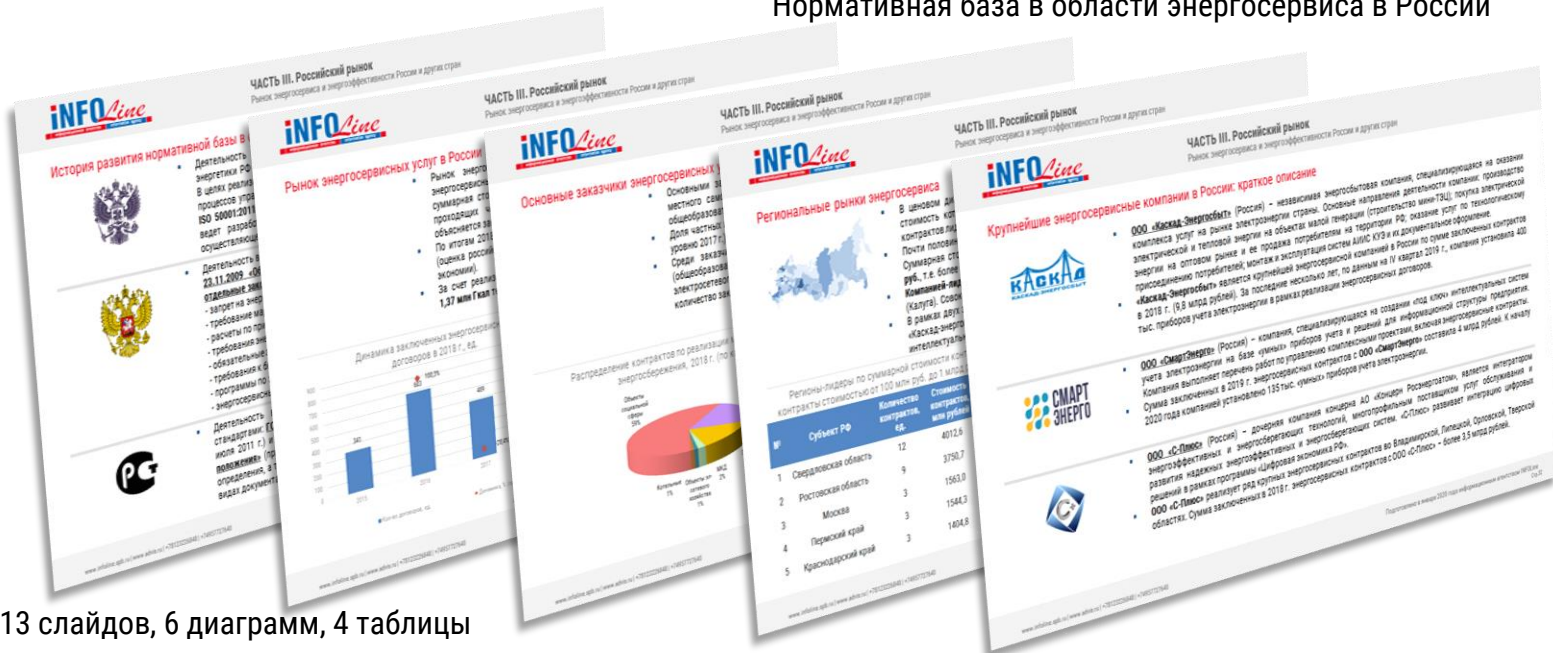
Нормативная база в области энергосервиса в России

ЧАСТЬ III. Российский рынок
Рынок энергосервиса и энергоэффективности России и других стран

iNFOLine

История развития нормативной базы в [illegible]

Деятельность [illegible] энергетики РФ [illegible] В целях реализ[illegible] процессов упра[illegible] ISO 50001:201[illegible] ведет разрабо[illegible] осуществляю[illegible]

Деятельность в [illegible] 23.11.2009 «О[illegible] отдельные зак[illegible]
- запрет на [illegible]
- требование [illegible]
- расчеты по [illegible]
- требования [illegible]
- обязательные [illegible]
- требования к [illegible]
- программы по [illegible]
- энергосерви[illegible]

Деятельность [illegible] стандартами: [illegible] июля 2011 г.) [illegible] положения» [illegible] определения, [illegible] видах документ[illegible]

ЧАСТЬ III. Российский рынок
Рынок энергосервиса и энергоэффективности России и других стран

iNFOLine

Рынок энергосервисных услуг в России

Рынок энерго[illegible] энергосервис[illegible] суммарная сто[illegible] проходящих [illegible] объясняется за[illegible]
По итогам 201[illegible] (оценка россий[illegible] экономии).
За счет реализ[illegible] 1,37 млн Гкал т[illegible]

Динамика заключенных энергосервисных договоров в 2018 г., ед.

ЧАСТЬ III. Российский рынок
Рынок энергосервиса и энергоэффективности России и других стран

iNFOLine

Основные заказчики энергосервисных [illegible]

Основными за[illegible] местного само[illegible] общеобразова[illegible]
Доля частных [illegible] уровню 2017г.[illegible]
Среди заказч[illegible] (общеобразова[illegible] электросетево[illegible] количество зак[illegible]

Распределение контрактов по реализации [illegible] энергосбережения, 2018 г. (по к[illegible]

Объекты социальной сферы 59%
Котельные 1%
Объекты эл. сетевого хозяйства 1%
МКД 2%

ЧАСТЬ III. Российский рынок
Рынок энергосервиса и энергоэффективности России и других стран

iNFOLine

Региональные рынки энергосервиса

В ценовом ди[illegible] стоимость кон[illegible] контрактов.ли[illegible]
Почти половин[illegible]
Суммарная сто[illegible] руб., т.е. более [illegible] Компанией-ли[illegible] (Калуга). Совок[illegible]
В рамках двух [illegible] «Каскад-энерго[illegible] интеллектуаль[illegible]

Регионы-лидеры по суммарной стоимости конт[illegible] контракты стоимостью от 100 млн руб. до 1 млрд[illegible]

| № | Субъект РФ | Количество контрактов, ед. | Стоимость контракто, млн рублей |
|---|---|---|---|
| 1 | Свердловская область | 12 | 4012,6 |
| 2 | Ростовская область | 9 | 3750,7 |
| 3 | Москва | 3 | 1563,0 |
| 4 | Пермский край | 3 | 1544,3 |
| 5 | Краснодарский край | 3 | 1404,8 |

ЧАСТЬ III. Российский рынок
Рынок энергосервиса и энергоэффективности России и других стран

iNFOLine

Крупнейшие энергосервисные компании в России: краткое описание

КАСКАД

ООО «Каскад-Энергосбыт» (Россия) – независимая энергосбытовая компания, специализирующаяся на оказании комплекса услуг на рынке электроэнергии страны. Основные направления деятельности компании: производство электрической и тепловой энергии на объектах малой генерации (строительство мини-ТЭЦ); покупка электрической энергии на оптовом рынке и ее продажа потребителям на территории РФ; оказание услуг по технологическому присоединению потребителей; монтаж и эксплуатация систем АИИС КУЭ и их документальное оформление.
«Каскад-Энергосбыт» является крупнейшей энергосервисной компанией в России по сумме заключенных контрактов в 2018 г. (9,8 млрд рублей). За последние несколько лет, по данным на IV квартал 2019 г., компания установила 400 тыс. приборов учета электроэнергии в рамках реализации энергосервисных договоров.

СМАРТ ЭНЕРГО

ООО «СмартЭнерго» (Россия) – компания, специализирующаяся на создании «под ключ» интеллектуальных систем учета электроэнергии на базе «умных» приборов учета и решений для информационной структуры предприятия. Компания выполняет перечень работ по управлению комплексными проектами, включая энергосервисные контракты. Сумма заключенных в 2019 г. энергосервисных контрактов с ООО «СмартЭнерго» составила 4 млрд рублей. К началу 2020 года компанией установлено 135 тыс. «умных» приборов учета электроэнергии.

ООО «С-Плюс» (Россия) – дочерняя компания концерна АО «Концерн Росэнергоатом», является интегратором энергоэффективных и энергосберегающих технологий, многопрофильным поставщиком услуг обслуживания и развития надежных энергоэффективных и энергосберегающих систем. «С-Плюс» развивает интеграцию цифровых решений в рамках программы «Цифровая экономика РФ».
ООО «С-Плюс» реализует ряд крупных энергосервисных контрактов во Владимирской, Липецкой, Орловской, Тверской областях. Сумма заключенных в 2018 г. энергосервисных контрактов с ООО «С-Плюс» – более 3,5 млрд рублей.

13 слайдов, 6 диаграмм, 4 таблицы